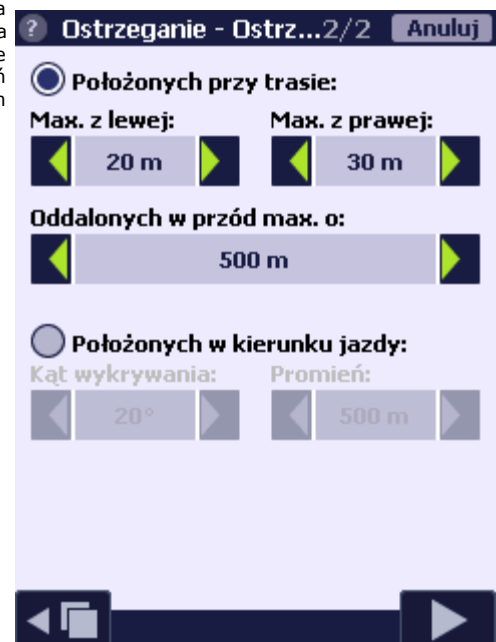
a
a
e
ń
n

? Ostrzeganie - Ostrz...2/2 Anuluj

Położonych przy trasie:

Max. z lewej:
20 m

Max. z prawej:
30 m

Oddalonych w przód max. o:
500 m

Położonych w kierunku jazdy:

Kąt wykrywania:
20°

Promień:
500 m